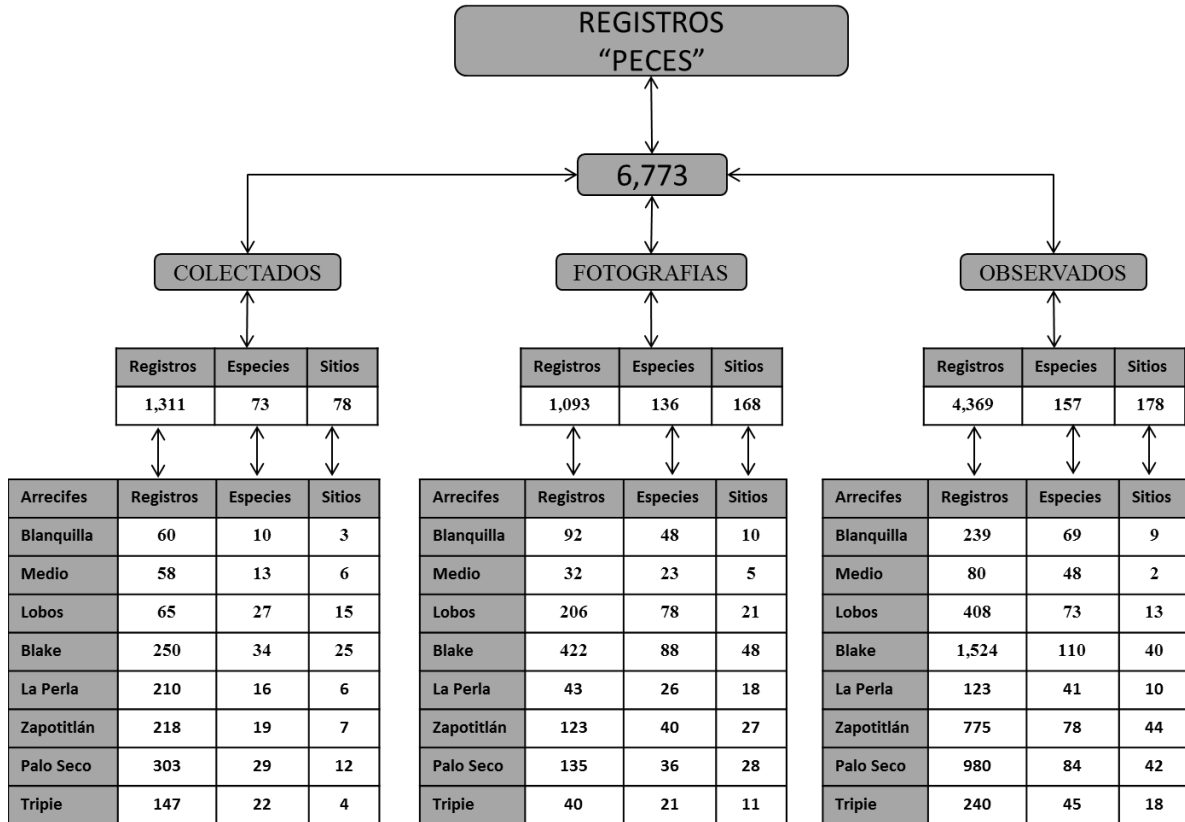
REGISTROS
"PECES"

6,773

COLECTADOS

| Registros | Especies | Sitios |
|---|---|---|
| 1,311 | 73 | 78 |

| Arrecifes | Registros | Especies | Sitios |
|---|---|---|---|
| Blanquilla | 60 | 10 | 3 |
| Medio | 58 | 13 | 6 |
| Lobos | 65 | 27 | 15 |
| Blake | 250 | 34 | 25 |
| La Perla | 210 | 16 | 6 |
| Zapotitlán | 218 | 19 | 7 |
| Palo Seco | 303 | 29 | 12 |
| Tripie | 147 | 22 | 4 |

FOTOGRAFIAS

| Registros | Especies | Sitios |
|---|---|---|
| 1,093 | 136 | 168 |

| Arrecifes | Registros | Especies | Sitios |
|---|---|---|---|
| Blanquilla | 92 | 48 | 10 |
| Medio | 32 | 23 | 5 |
| Lobos | 206 | 78 | 21 |
| Blake | 422 | 88 | 48 |
| La Perla | 43 | 26 | 18 |
| Zapotitlán | 123 | 40 | 27 |
| Palo Seco | 135 | 36 | 28 |
| Tripie | 40 | 21 | 11 |

OBSERVADOS

| Registros | Especies | Sitios |
|---|---|---|
| 4,369 | 157 | 178 |

| Arrecifes | Registros | Especies | Sitios |
|---|---|---|---|
| Blanquilla | 239 | 69 | 9 |
| Medio | 80 | 48 | 2 |
| Lobos | 408 | 73 | 13 |
| Blake | 1,524 | 110 | 40 |
| La Perla | 123 | 41 | 10 |
| Zapotitlán | 775 | 78 | 44 |
| Palo Seco | 980 | 84 | 42 |
| Tripie | 240 | 45 | 18 |